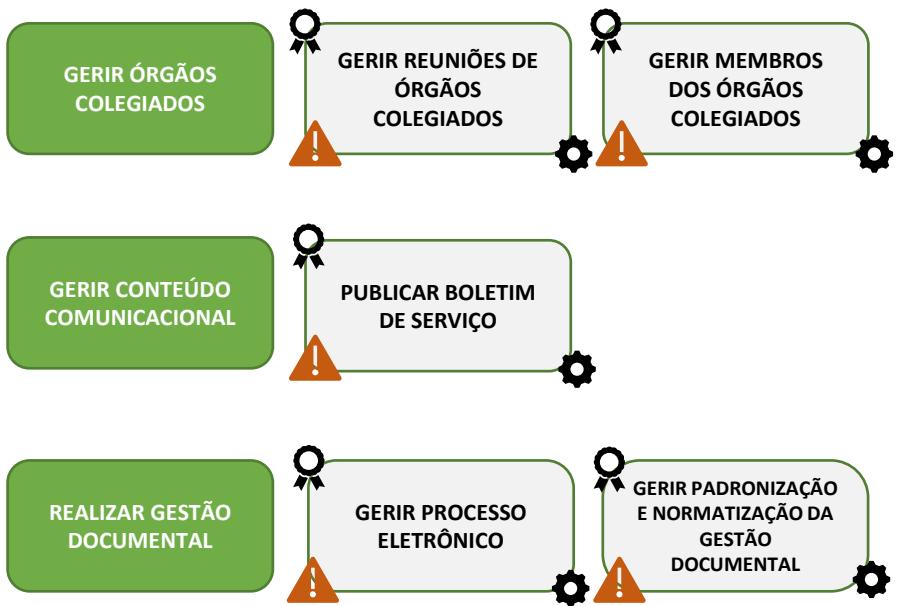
GERIR ÓRGÃOS COLEGIADOS

GERIR REUNIÕES DE ÓRGÃOS COLEGIADOS

GERIR MEMBROS DOS ÓRGÃOS COLEGIADOS

GERIR CONTEÚDO COMUNICACIONAL

PUBLICAR BOLETIM DE SERVIÇO

REALIZAR GESTÃO DOCUMENTAL

GERIR PROCESSO ELETRÔNICO

GERIR PADRONIZAÇÃO E NORMATIZAÇÃO DA GESTÃO DOCUMENTAL